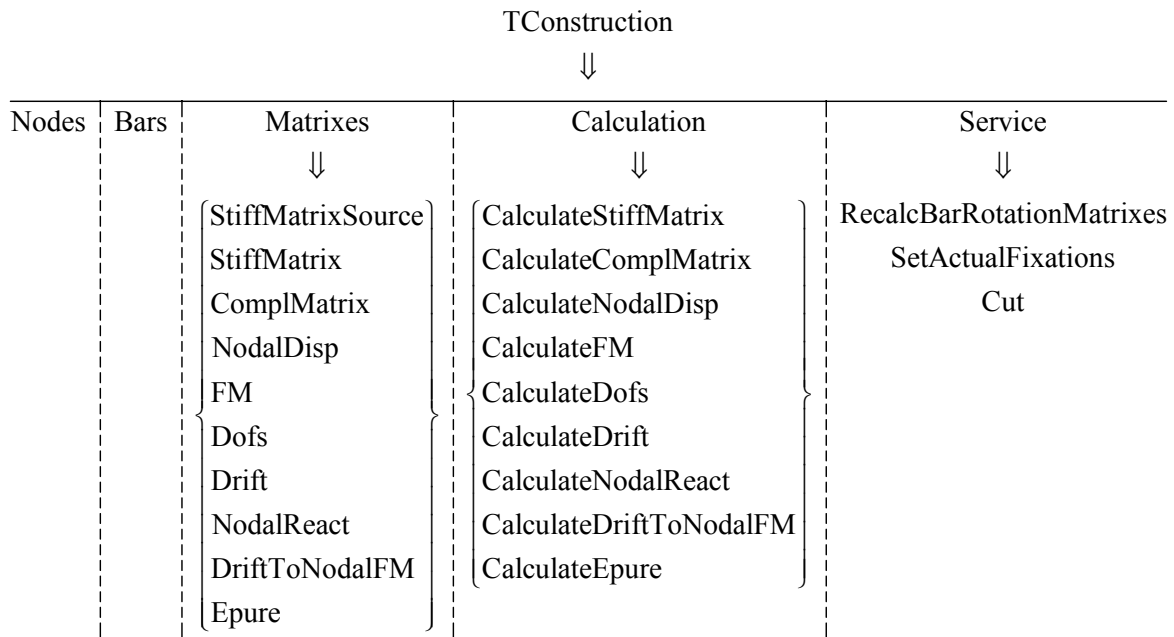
TConstruction

$\Downarrow$

| Nodes | Bars | Matrixes | Calculation | Service |
|---|---|---|---|---|
| | | $\Downarrow$ | $\Downarrow$ | $\Downarrow$ |
| | | StiffMatrixSource | CalculateStiffMatrix | RecalcBarRotationMatrixes |
| | | StiffMatrix | CalculateComplMatrix | SetActualFixations |
| | | ComplMatrix | CalculateNodalDisp | Cut |
| | | NodalDisp | CalculateFM | |
| | | FM | CalculateDofs | |
| | | Dofs | CalculateDrift | |
| | | Drift | CalculateNodalReact | |
| | | NodalReact | CalculateDriftToNodalFM | |
| | | DriftToNodalFM | CalculateEpure | |
| | | Epure | | |